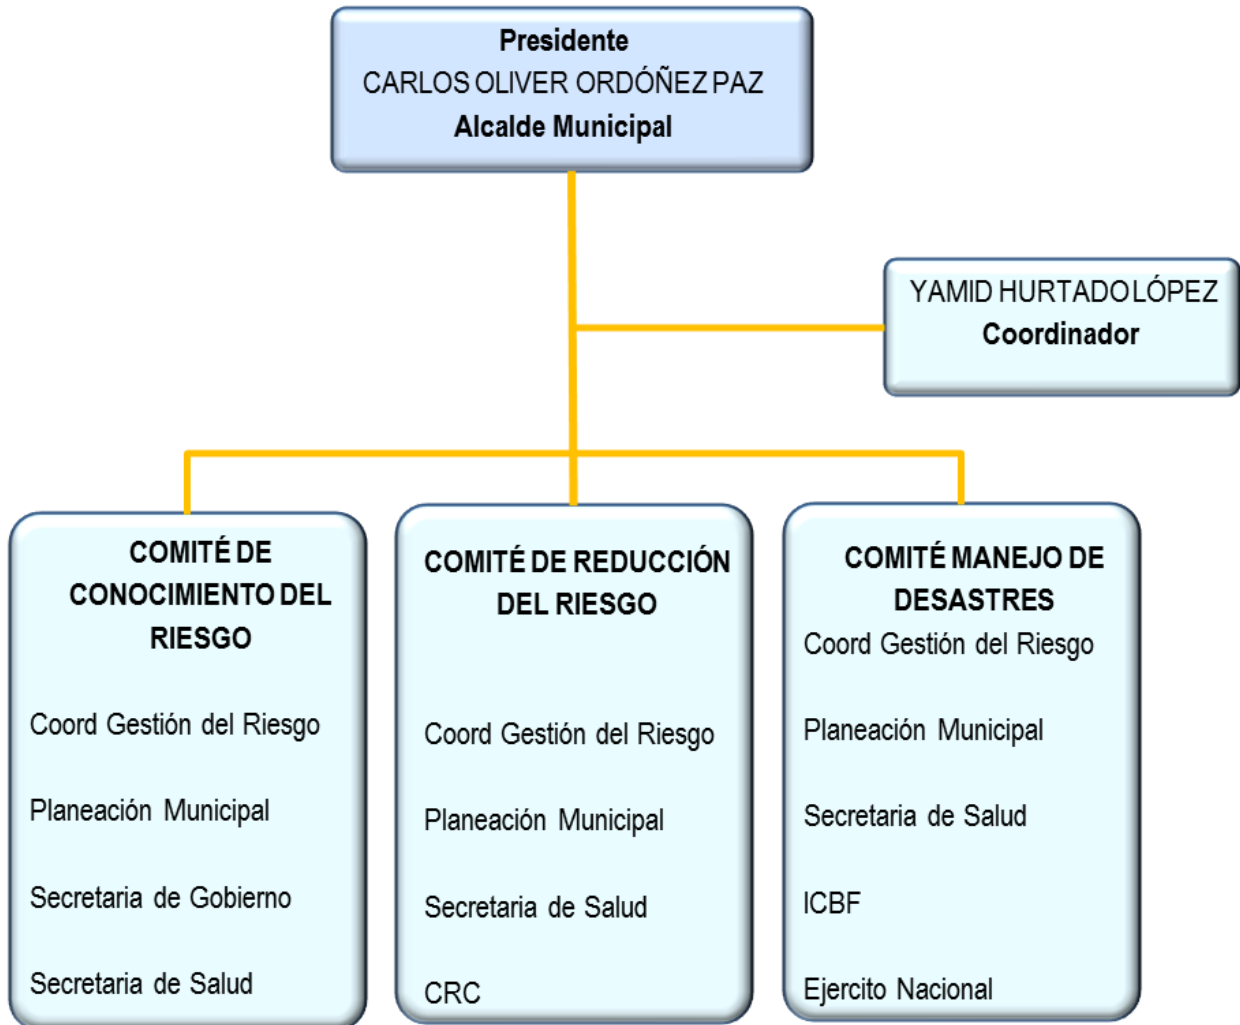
Presidente
CARLOS OLIVER ORDÓÑEZ PAZ
Alcalde Municipal

YAMID HURTADO LÓPEZ
Coordinador

COMITÉ DE CONOCIMIENTO DEL RIESGO

Coord Gestión del Riesgo

Planeación Municipal

Secretaria de Gobierno

Secretaria de Salud

COMITÉ DE REDUCCIÓN DEL RIESGO

Coord Gestión del Riesgo

Planeación Municipal

Secretaria de Salud

CRC

COMITÉ MANEJO DE DESASTRES

Coord Gestión del Riesgo

Planeación Municipal

Secretaria de Salud

ICBF

Ejercito Nacional